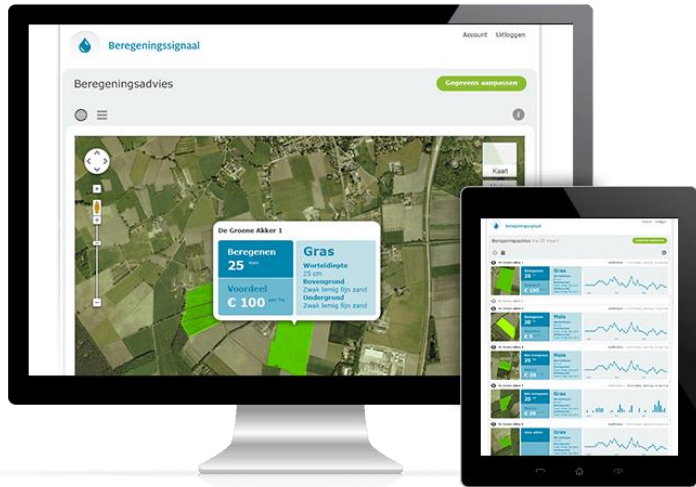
Beregeningssignaal

Account Uitloggen

Beregeningsadvies

Gegevens aanpassen

Kaart

De Groene Akker 1

Beregenen
25 mm

Voordeel
€ 100 per ha

Gras
Worteldiepte
25 cm
Bovengrond
Zwak lemig fijn zand
Ondergrond
Zwak lemig fijn zand

Beregeningssignaal

Beregeningsadvies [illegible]

Gras

Mais

Mais

Gras

Gras